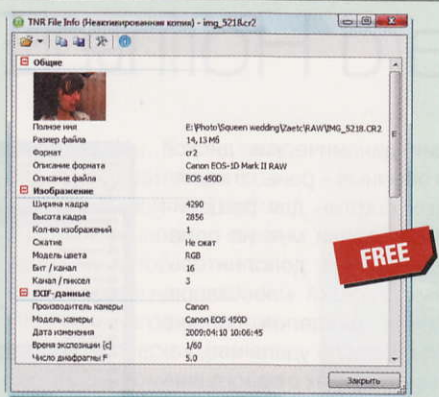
TNR File Info (Неактивированная копия) - img_5218.cr2

Общие

| | |
|---|---|
| Полное имя | E:\Photo\Squeen wedding\Zaetc\RAW\IMG_5218.CR2 |
| Размер файла | 14,13 Мб |
| Формат | cr2 |
| Описание формата | Canon EOS-1D Mark II RAW |
| Описание файла | EOS 450D |

Изображение

| | |
|---|---|
| Ширина кадра | 4290 |
| Высота кадра | 2856 |
| Кол-во изображений | 1 |
| Сжатие | Не сжат |
| Модель цвета | RGB |
| Бит / канал | 16 |
| Канал / пиксел | 3 |

EXIF-данные

| | |
|---|---|
| Производитель камеры | Canon |
| Модель камеры | Canon EOS 450D |
| Дата изменения | 2009:04:10 10:06:45 |
| Время экспозиции (с) | 1/60 |
| Число диафрагмы F | 5.0 |

FREE

Закрыть